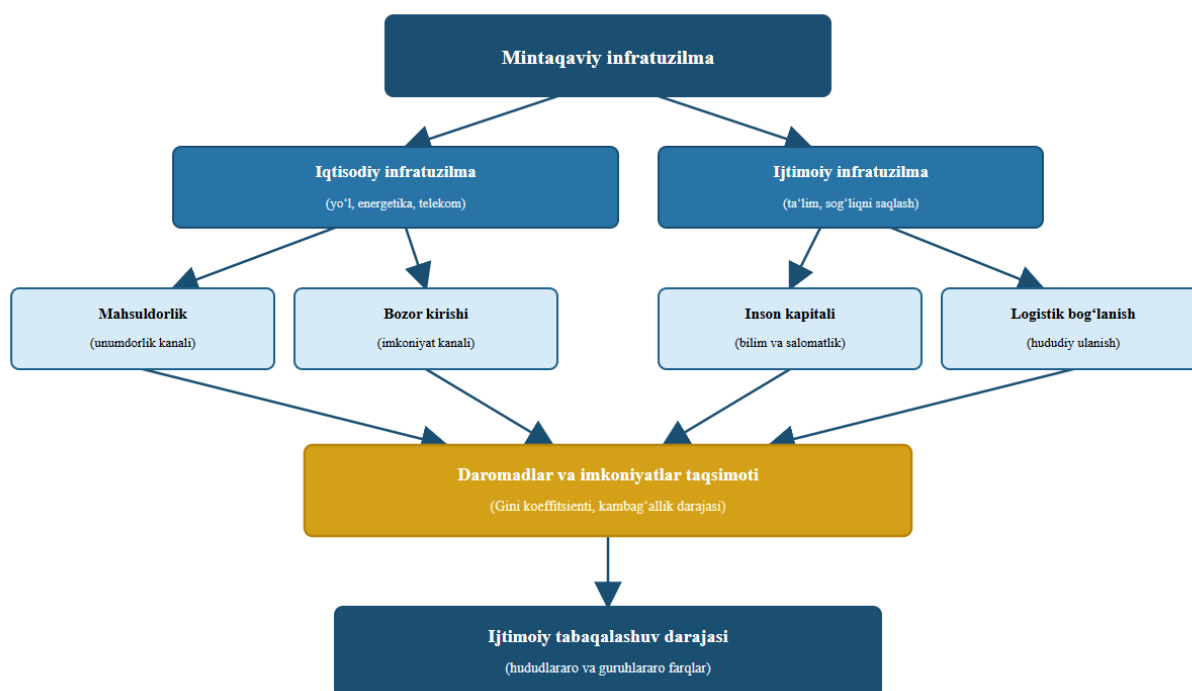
Mintaqaviy infratuzilma

Iqtisodiy infratuzilma

(yo‘l, energetika, telekom)

Ijtimoiy infratuzilma

(ta‘lim, sog‘liqni saqlash)

Mahsuldorlik

(unumdorlik kanali)

Bozor kirishi

(imkoniyat kanali)

Inson kapitali

(bilim va salomatlik)

Logistik bog‘lanish

(hududiy ulanish)

Daromadlar va imkoniyatlar taqsimoti

(Gini koeffitsienti, kambag‘allik darajasi)

Ijtimoiy tabaqalashuv darajasi

(hududlararo va guruhlararo farqlar)